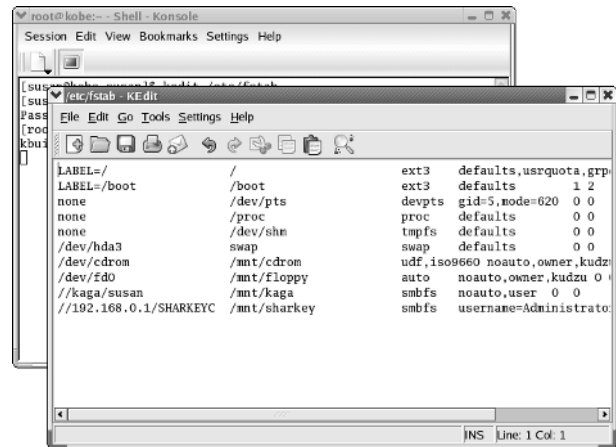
root@kobe:~ - Shell - Konsole
Session Edit View Bookmarks Settings Help

[sus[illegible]@kobe susan]$ kedit /etc/fstab
[sus
Pass
[roo
kbui

/etc/fstab - KEdit
File Edit Go Tools Settings Help

| | | | |
|---|---|---|---|
| LABEL=/ | / | ext3 | defaults,usrquota,grp |
| LABEL=/boot | /boot | ext3 | defaults 1 2 |
| none | /dev/pts | devpts | gid=5,mode=620 0 0 |
| none | /proc | proc | defaults 0 0 |
| none | /dev/shm | tmpfs | defaults 0 0 |
| /dev/hda3 | swap | swap | defaults 0 0 |
| /dev/cdrom | /mnt/cdrom | udf,iso9660 | noauto,owner,kudz |
| /dev/fd0 | /mnt/floppy | auto | noauto,owner,kudzu 0 |
| //kaga/susan | /mnt/kaga | smbfs | noauto,user 0 0 |
| //192.168.0.1/SHARKEYC | /mnt/sharkey | smbfs | username=Administrato |

INS Line: 1 Col: 1